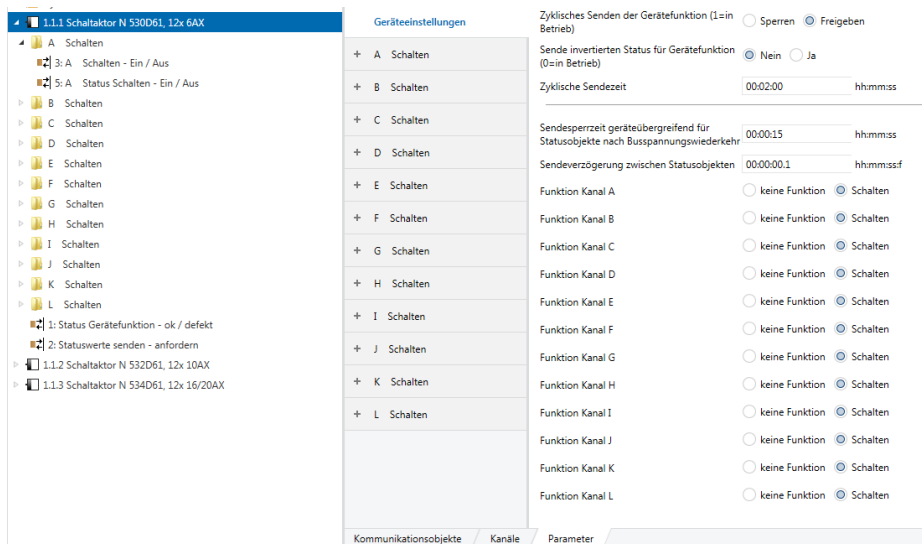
1.1.1 Schaltaktor N 530D61, 12x 6AX
A Schalten
3: A Schalten - Ein / Aus
5: A Status Schalten - Ein / Aus
B Schalten
C Schalten
D Schalten
E Schalten
F Schalten
G Schalten
H Schalten
I Schalten
J Schalten
K Schalten
L Schalten
1: Status Gerätefunktion - ok / defekt
2: Statuswerte senden - anfordern
1.1.2 Schaltaktor N 532D61, 12x 10AX
1.1.3 Schaltaktor N 534D61, 12x 16/20AX

Geräteeinstellungen
+ A Schalten
+ B Schalten
+ C Schalten
+ D Schalten
+ E Schalten
+ F Schalten
+ G Schalten
+ H Schalten
+ I Schalten
+ J Schalten
+ K Schalten
+ L Schalten

| | | |
|---|---|---|
| Zyklisches Senden der Gerätefunktion (1=in Betrieb) | Sperren | Freigeben |
| Sende invertierten Status für Gerätefunktion (0=in Betrieb) | Nein | Ja |
| Zyklische Sendezeit | 00:02:00 | hh:mm:ss |
| Sendesperrzeit geräteübergreifend für Statusobjekte nach Busspannungswiederkehr | 00:00:15 | hh:mm:ss |
| Sendeverzögerung zwischen Statusobjekten | 00:00:00.1 | hh:mm:ss:f |
| Funktion Kanal A | keine Funktion | Schalten |
| Funktion Kanal B | keine Funktion | Schalten |
| Funktion Kanal C | keine Funktion | Schalten |
| Funktion Kanal D | keine Funktion | Schalten |
| Funktion Kanal E | keine Funktion | Schalten |
| Funktion Kanal F | keine Funktion | Schalten |
| Funktion Kanal G | keine Funktion | Schalten |
| Funktion Kanal H | keine Funktion | Schalten |
| Funktion Kanal I | keine Funktion | Schalten |
| Funktion Kanal J | keine Funktion | Schalten |
| Funktion Kanal K | keine Funktion | Schalten |
| Funktion Kanal L | keine Funktion | Schalten |

Kommunikationsobjekte Kanäle Parameter